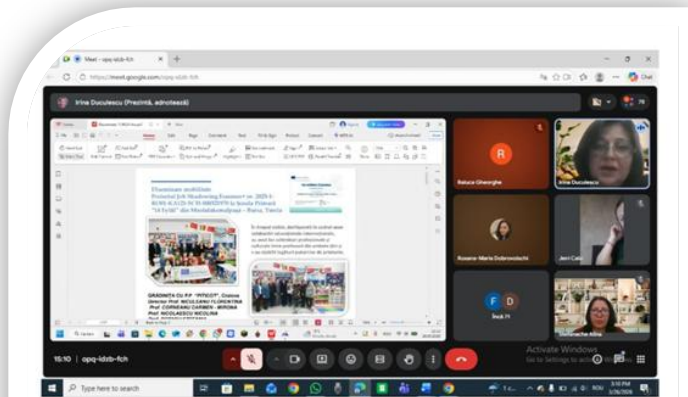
Meet - opq-idzb-fch

https://meet.google.com/opq-idzb-fch

Irina Duculescu (Prezintă, adnotează)

Diseminare mobilități

Proiectul Job Shadowing Erasmus+ nr. 2025-1-RO01-KA121-SCH-000283976 la Școala Primară "14 Sylát" din Mezőtárkány - Eger, Ungaria

În această sesiune, participanții la proiect sunt colaborării educaționale internaționale, ca parte din activitatea profesională și culturală într-o instituție din străinătate și au realizat impactul practicilor de predare.

GRĂDINIȚA CU P.P. "PITICOT", Craiova
Director Prof. NICULCEANU FLORENTINA
Prof. CORNEANU CARMEN - MIRONA
Prof. NICOLAESCU NICOLINA

Raluca Gheorghe

Irina Duculescu

Roxana-Maria Dobrovolschi

Jeni Cata

Teck PI

Stefanache Alina

15:10 | opq-idzb-fch

Activate Windows
Go to Settings to activate Windows.

Type here to search